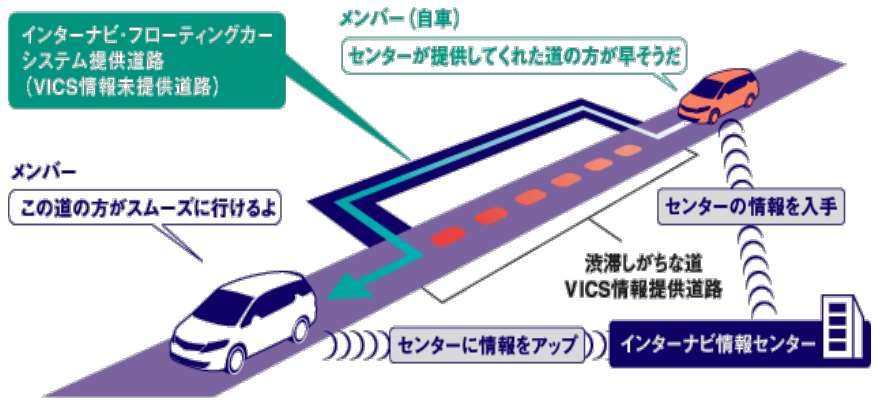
インターナビ・フローティングカーシステム提供道路
（VICS情報未提供道路）

メンバー（自車）

センターが提供してくれた道の方が早そうだ

メンバー

この道の方がスムーズに行けるよ

センターの情報を入手

渋滞しがちな道
VICS情報提供道路

センターに情報をアップ

インターナビ情報センター